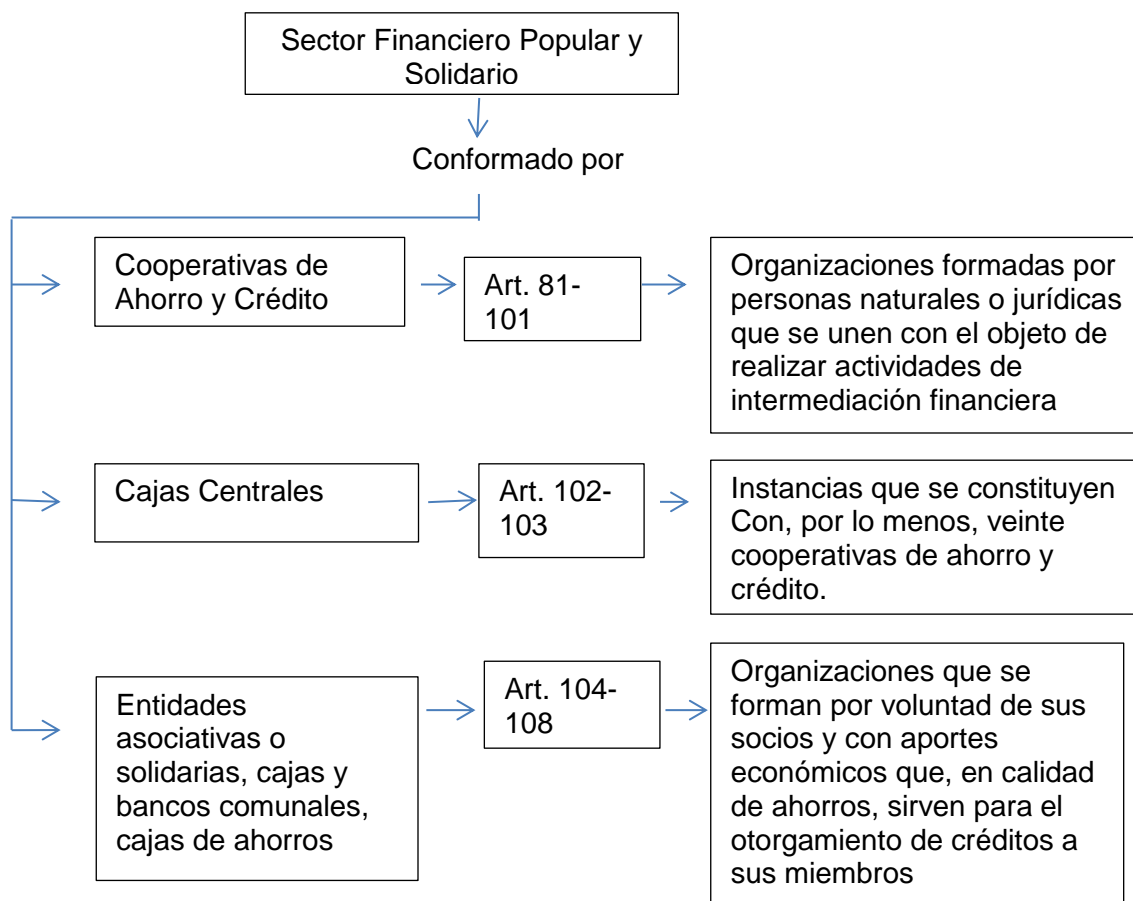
Sector Financiero Popular y Solidario

Conformado por

Cooperativas de Ahorro y Crédito

Art. 81-101

Organizaciones formadas por personas naturales o jurídicas que se unen con el objeto de realizar actividades de intermediación financiera

Cajas Centrales

Art. 102-103

Instancias que se constituyen Con, por lo menos, veinte cooperativas de ahorro y crédito.

Entidades asociativas o solidarias, cajas y bancos comunales, cajas de ahorros

Art. 104-108

Organizaciones que se forman por voluntad de sus socios y con aportes económicos que, en calidad de ahorros, sirven para el otorgamiento de créditos a sus miembros